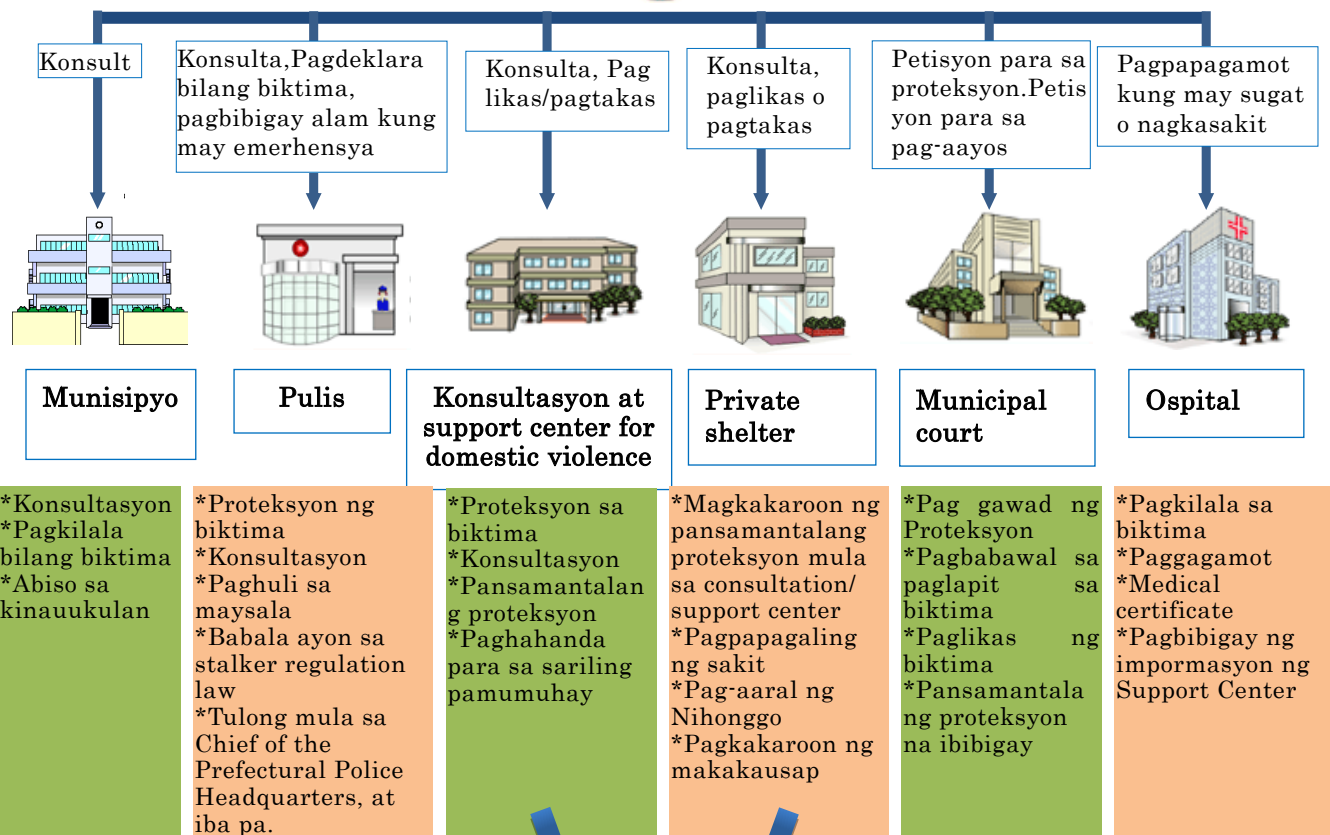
Konsult

Konsulta,Pagdeklara bilang biktima, pagbibigay alam kung may emerhensya

Konsulta, Pag likas/pagtakas

Konsulta, paglikas o pagtakas

Petisyon para sa proteksyon.Petisyon para sa pag-aayos

Pagpapagamot kung may sugat o nagkasakit

Munisipyo

Pulis

Konsultasyon at support center for domestic violence

Private shelter

Municipal court

Ospital

*Konsultasyon
*Pagkilala bilang biktima
*Abiso sa kinauukulan

*Proteksyon ng biktima
*Konsultasyon
*Paghuli sa maysala
*Babala ayon sa stalker regulation law
*Tulong mula sa Chief of the Prefectural Police Headquarters, at iba pa.

*Proteksyon sa biktima
*Konsultasyon
*Pansamantalang proteksyon
*Paghahanda para sa sariling pamumuhay

*Magkakaroon ng pansamantalang proteksyon mula sa consultation/ support center
*Pagpapagaling ng sakit
*Pag-aaral ng Nihonggo
*Pagkakaroon ng makakausap

*Pag gawad ng Proteksyon
*Pagbabawal sa paglapit sa biktima
*Paglikas ng biktima
*Pansamantala ng proteksyon na ibibigay

*Pagkilala sa biktima
*Paggagamot
*Medical certificate
*Pagbibigay ng impormasyon ng Support Center